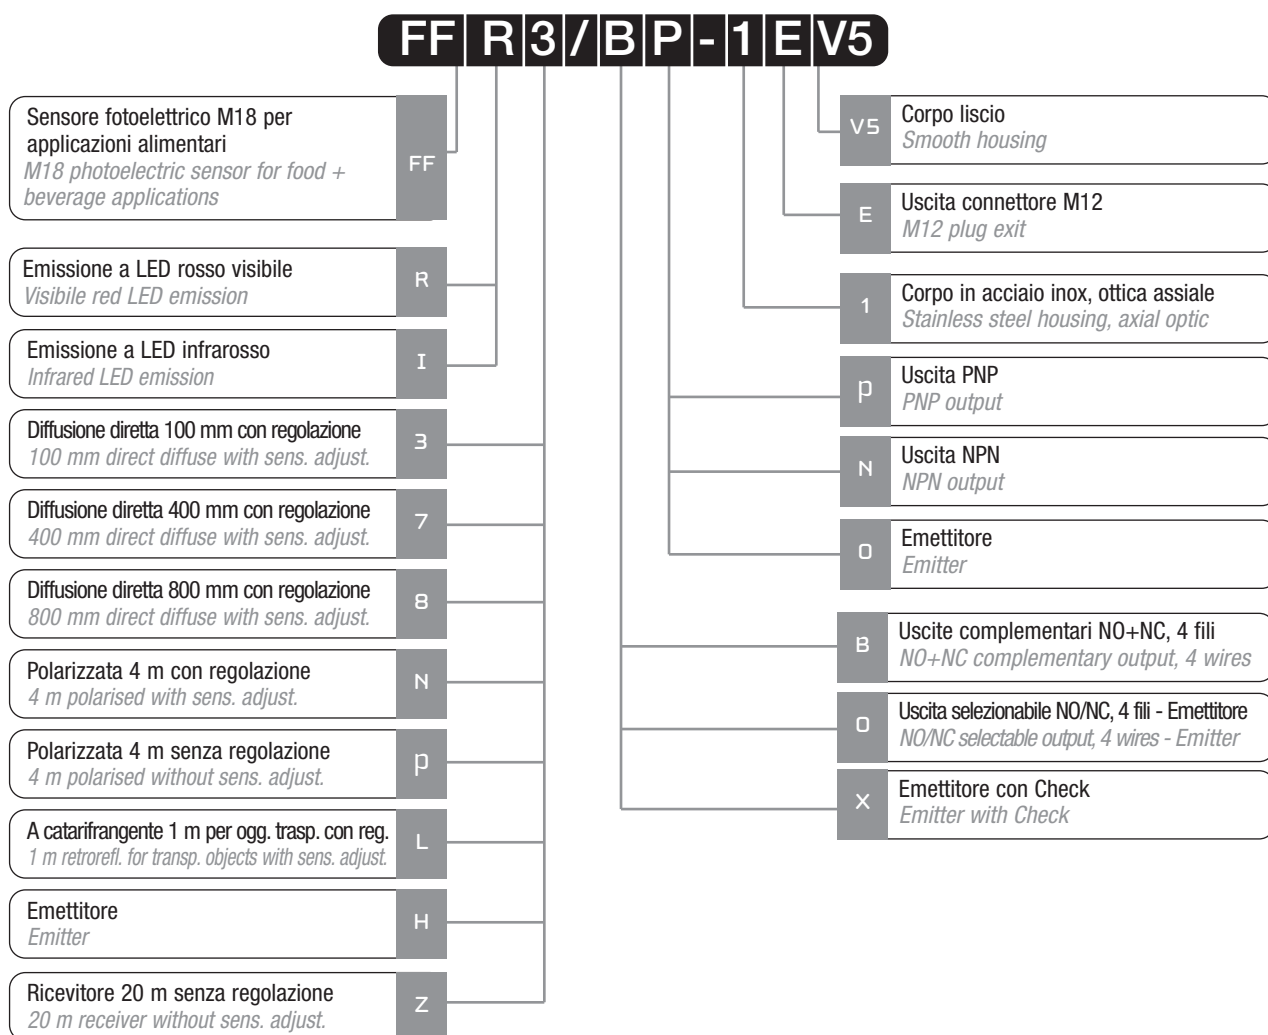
FF R 3 / B P - 1 E V5

Sensore fotoelettrico M18 per applicazioni alimentari
M18 photoelectric sensor for food + beverage applications
FF

Emissione a LED rosso visibile
Visibile red LED emission
R

Emissione a LED infrarosso
Infrared LED emission
I

Diffusione diretta 100 mm con regolazione
100 mm direct diffuse with sens. adjust.
3

Diffusione diretta 400 mm con regolazione
400 mm direct diffuse with sens. adjust.
7

Diffusione diretta 800 mm con regolazione
800 mm direct diffuse with sens. adjust.
8

Polarizzata 4 m con regolazione
4 m polarised with sens. adjust.
N

Polarizzata 4 m senza regolazione
4 m polarised without sens. adjust.
P

A catarifrangente 1 m per ogg. trasp. con reg.
1 m retrorefl. for transp. objects with sens. adjust.
L

Emettitore
Emitter
H

Ricevitore 20 m senza regolazione
20 m receiver without sens. adjust.
Z

V5
Corpo liscio
Smooth housing

E
Uscita connettore M12
M12 plug exit

1
Corpo in acciaio inox, ottica assiale
Stainless steel housing, axial optic

P
Uscita PNP
PNP output

N
Uscita NPN
NPN output

0
Emettitore
Emitter

B
Uscite complementari NO+NC, 4 fili
NO+NC complementary output, 4 wires

0
Uscita selezionabile NO/NC, 4 fili - Emettitore
NO/NC selectable output, 4 wires - Emitter

X
Emettitore con Check
Emitter with Check